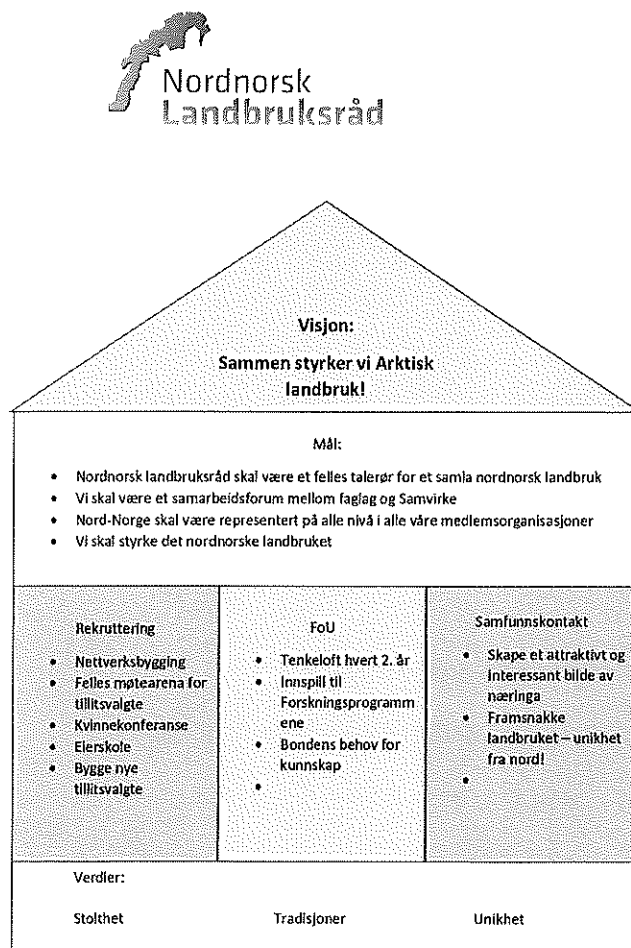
Nordnorsk
Landbruksråd

Visjon:
Sammen styrker vi Arktisk landbruk!

Mål:

- Nordnorsk landbruksråd skal være et felles talerør for et samla nordnorsk landbruk
- Vi skal være et samarbeidsforum mellom faglag og Samvirke
- Nord-Norge skal være representert på alle nivå i alle våre medlemsorganisasjoner
- Vi skal styrke det nordnorske landbruket

Rekruttering

- Nettverksbygging
- Felles møtearena for tillitsvalgte
- Kvinnekonferanse
- Elerskole
- Bygge nye tillitsvalgte

FoU

- Tenkeloft hvert 2. år
- Innspill til Forskningsprogrammene
- Bondens behov for kunnskap
-

Samfunnskontakt

- Skape et attraktivt og interessant bilde av næringa
- Framsnakke landbruket – unikhet fra nord!
-

Verdier:

Stolthet

Tradisjoner

Unikhet